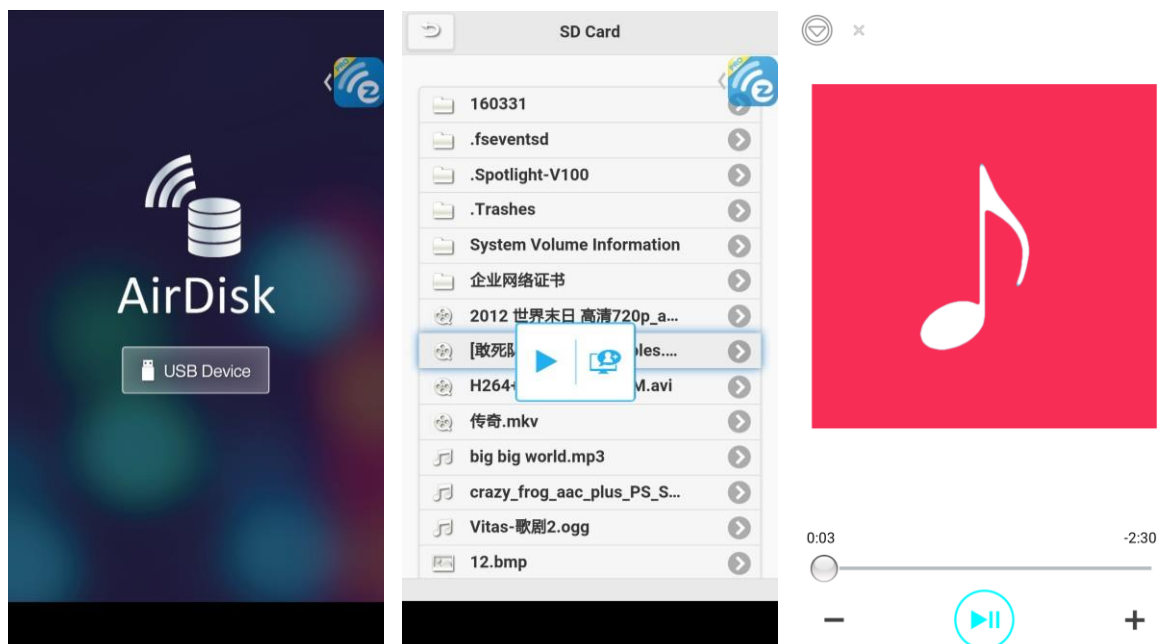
AirDisk

USB Device

SD Card

160331
.fseventsd
.Spotlight-V100
.Trashes
System Volume Information
企业网络证书
2012 世界末日 高清720p_a...
[敢死队 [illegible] les....
H264 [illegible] M.avi
传奇.mkv
big big world.mp3
crazy_frog_aac_plus_PS_S...
Vitas-歌剧2.ogg
12.bmp

0:03
-2:30
−
+